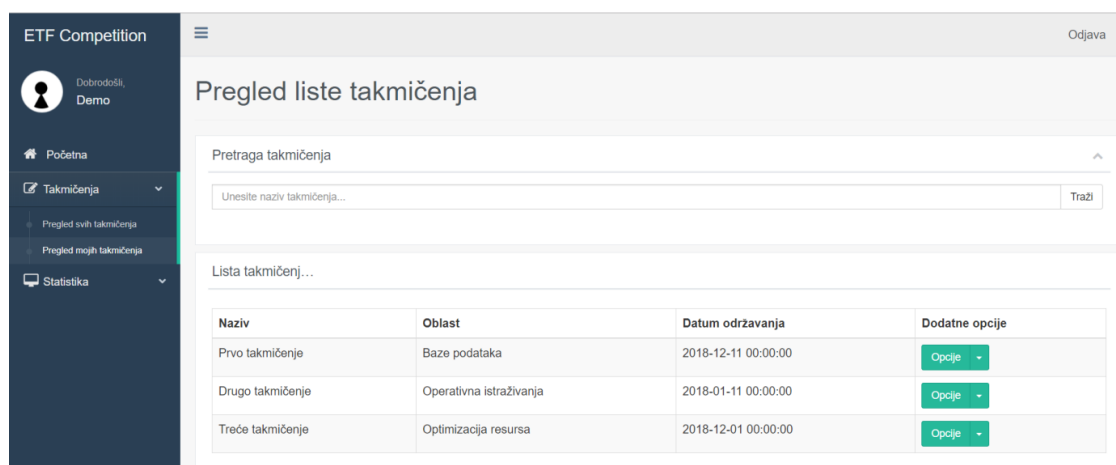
ETF Competition

Dobrodošli,
Demo

Početna

Takmičenja

Pregled svih takmičenja

Pregled mojih takmičenja

Statistika

≡

Odjava

Pregled liste takmičenja

Pretraga takmičenja

Unesite naziv takmičenja...

Traži

Lista takmičenj…

| Naziv | Oblast | Datum održavanja | Dodatne opcije |
|---|---|---|---|
| Prvo takmičenje | Baze podataka | 2018-12-11 00:00:00 | Opcije |
| Drugo takmičenje | Operativna istraživanja | 2018-01-11 00:00:00 | Opcije |
| Treće takmičenje | Optimizacija resursa | 2018-12-01 00:00:00 | Opcije |